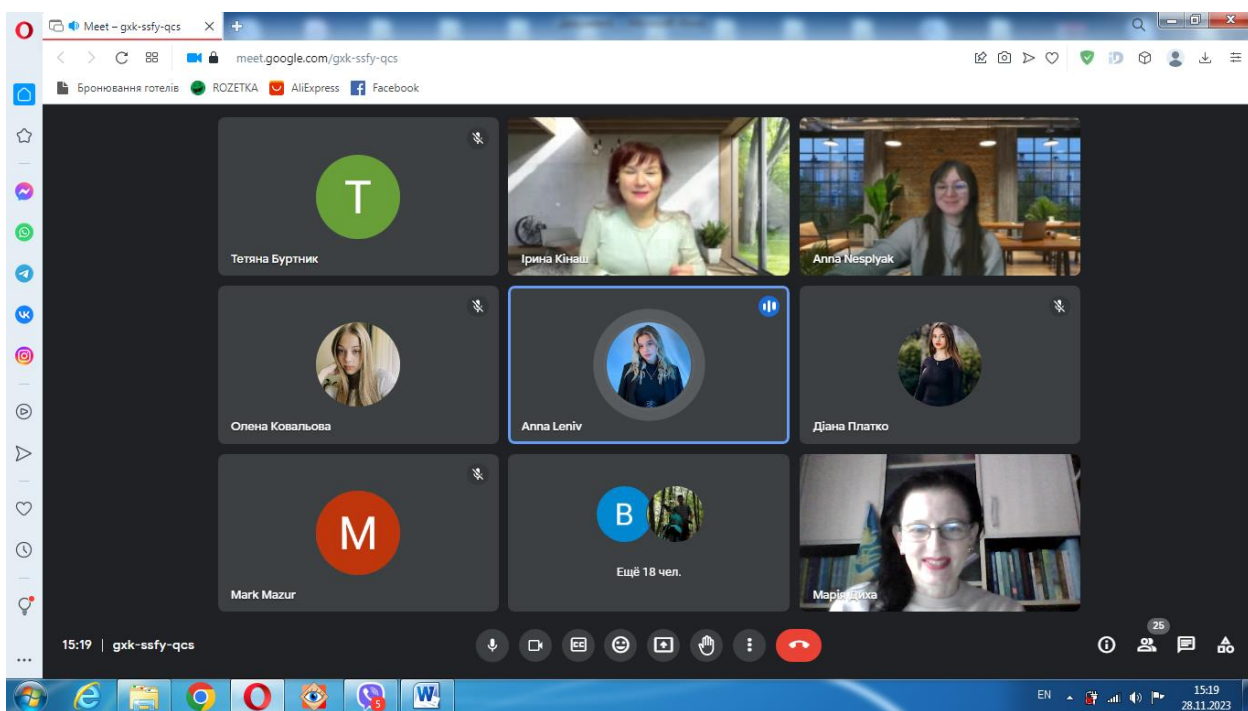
Meet – gxk-ssfy-qcs

meet.google.com/gxk-ssfy-qcs

Бронювання готелів ROZETKA AliExpress Facebook

T

Тетяна Буртник

Ірина Кінаш

Anna Nesplyak

Олена Ковальова

Anna Leniv

Діана Платко

M

Mark Mazur

B

Ещё 18 чел.

Марія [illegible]ха

15:19 | gxk-ssfy-qcs

25

EN

15:19
28.11.2023